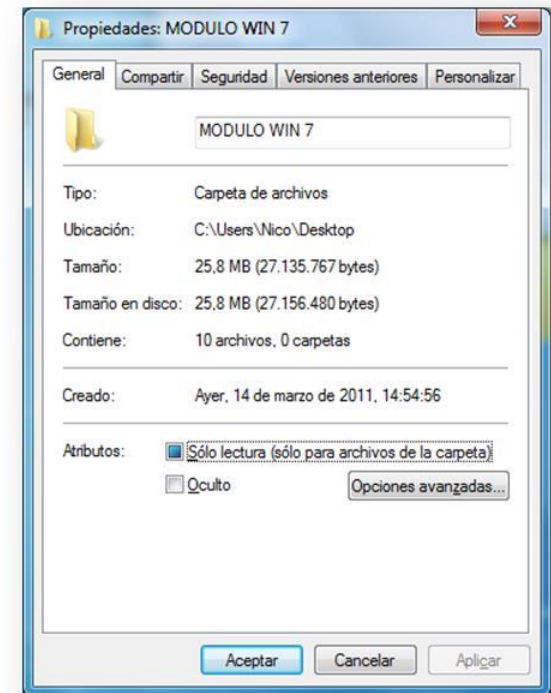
Propiedades: MODULO WIN 7

General | Compartir | Seguridad | Versiones anteriores | Personalizar

MODULO WIN 7

Tipo: Carpeta de archivos

Ubicación: C:\Users\Nico\Desktop

Tamaño: 25,8 MB (27.135.767 bytes)

Tamaño en disco: 25,8 MB (27.156.480 bytes)

Contiene: 10 archivos, 0 carpetas

Creado: Ayer, 14 de marzo de 2011, 14:54:56

Atributos: Sólo lectura (sólo para archivos de la carpeta)

Oculto

Opciones avanzadas...

Aceptar Cancelar Aplicar